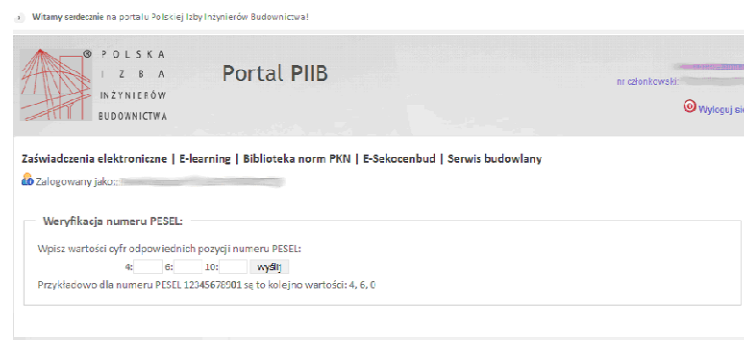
Witamy serdecznie na portalu Polskiej Izby Inżynierów Budownictwa!

POLSKA IZBA INŻYNIERÓW BUDOWNICTWA

Portal PIIB

nr członkowski:

Wyloguj się

Zaświadczenia elektroniczne | E-learning | Biblioteka norm PKN | E-Sekocenbud | Serwis budowlany

Zalogowany jako:

Weryfikacja numeru PESEL:

Wpisz wartości cyfr odpowiednich pozycji numeru PESEL:

4: 6: 10: wyślij

Przykładowo dla numeru PESEL 12345678901 są to kolejno wartości: 4, 6, 0